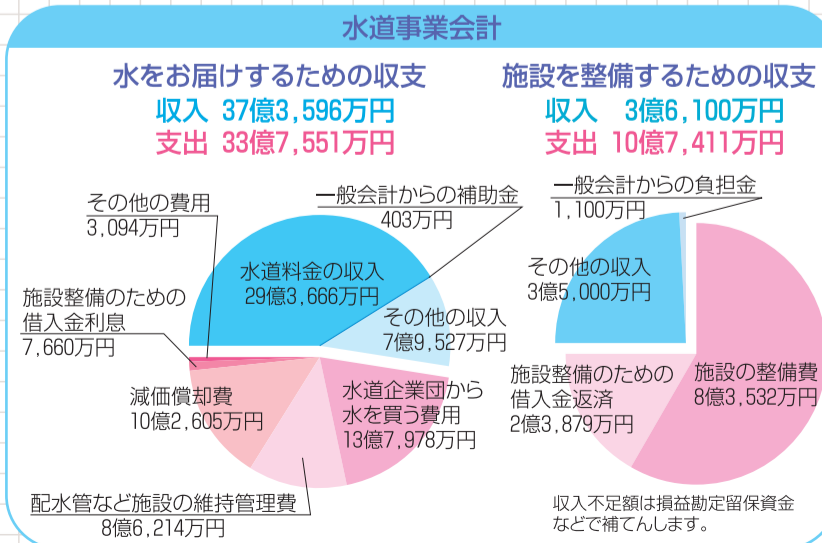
水道事業会計

水をお届けするための収支
収入 37億3,596万円
支出 33億7,551万円

その他の費用
3,094万円

一般会計からの補助金
403万円

水道料金の収入
29億3,666万円

施設整備のための借入金利息
7,660万円

その他の収入
7億9,527万円

減価償却費
10億2,605万円

水道企業団から水を買う費用
13億7,978万円

配水管など施設の維持管理費
8億6,214万円

施設を整備するための収支
収入 3億6,100万円
支出 10億7,411万円

一般会計からの負担金
1,100万円

その他の収入
3億5,000万円

施設整備のための借入金返済
2億3,879万円

施設の整備費
8億3,532万円

収入不足額は損益勘定留保資金などで補てんします。